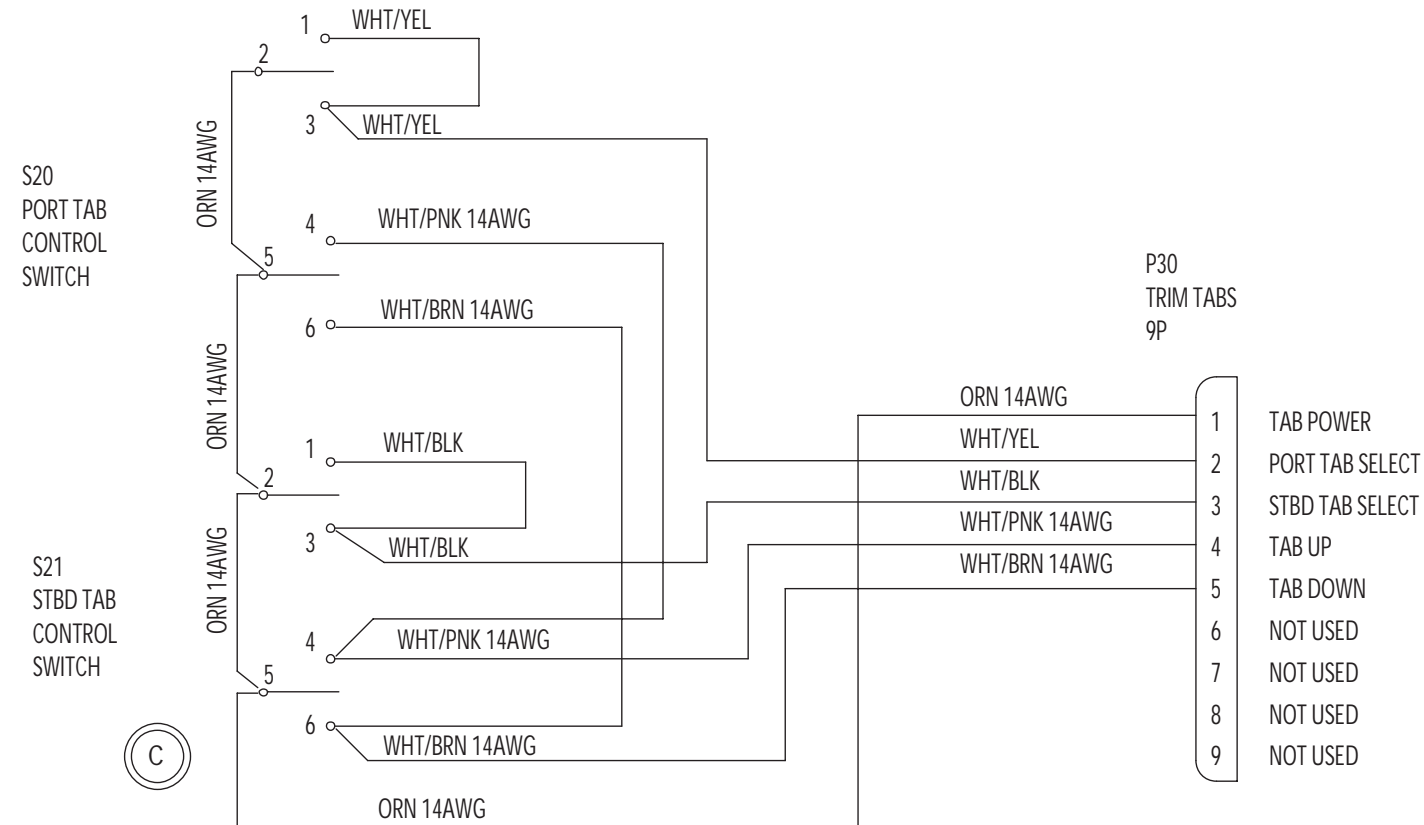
1 WHT/YEL

2

3 WHT/YEL

ORN 14AWG

S20
PORT TAB
CONTROL
SWITCH

4 WHT/PNK 14AWG

5

6 WHT/BRN 14AWG

ORN 14AWG

1 WHT/BLK

2

3 WHT/BLK

ORN 14AWG

S21
STBD TAB
CONTROL
SWITCH

4 WHT/PNK 14AWG

5

6 WHT/BRN 14AWG

C

ORN 14AWG

P30
TRIM TABS
9P

ORN 14AWG
WHT/YEL
WHT/BLK
WHT/PNK 14AWG
WHT/BRN 14AWG

| | |
|---|---|
| 1 | TAB POWER |
| 2 | PORT TAB SELECT |
| 3 | STBD TAB SELECT |
| 4 | TAB UP |
| 5 | TAB DOWN |
| 6 | NOT USED |
| 7 | NOT USED |
| 8 | NOT USED |
| 9 | NOT USED |